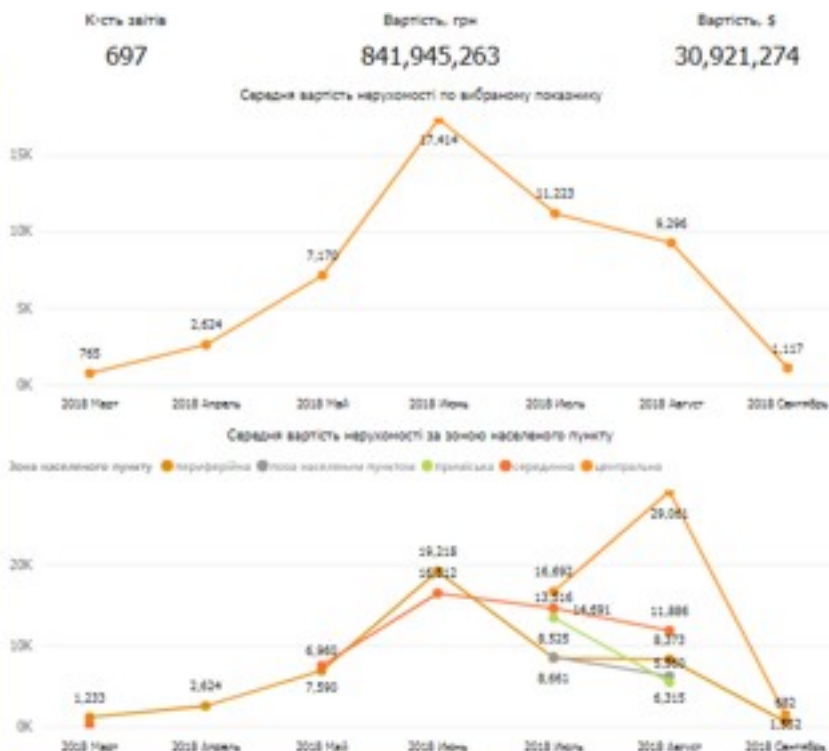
К-сть звітів
697

Вартість, грн
841,945,263

Вартість, $
30,921,274

Середня вартість нерухомості по вибраному показнику

15K
10K
5K
0K

765
2,624
7,170
17,414
11,223
9,296
1,117

2018 Март
2018 Апрель
2018 Май
2018 Июнь
2018 Июль
2018 Август
2018 Сентябрь

Середня вартість нерухомості за зоною населеного пункту

Зона населеного пункту ● периферійна ● поза населеним пунктом ● примiська ● серединна ● центральна

20K
10K
0K

1,233
2,624
6,960
7,590
19,218
16,512
16,691
13,316
14,691
8,525
8,661
29,061
11,886
8,373
5,980
6,315
682
1,082

2018 Март
2018 Апрель
2018 Май
2018 Июнь
2018 Июль
2018 Август
2018 Сентябрь